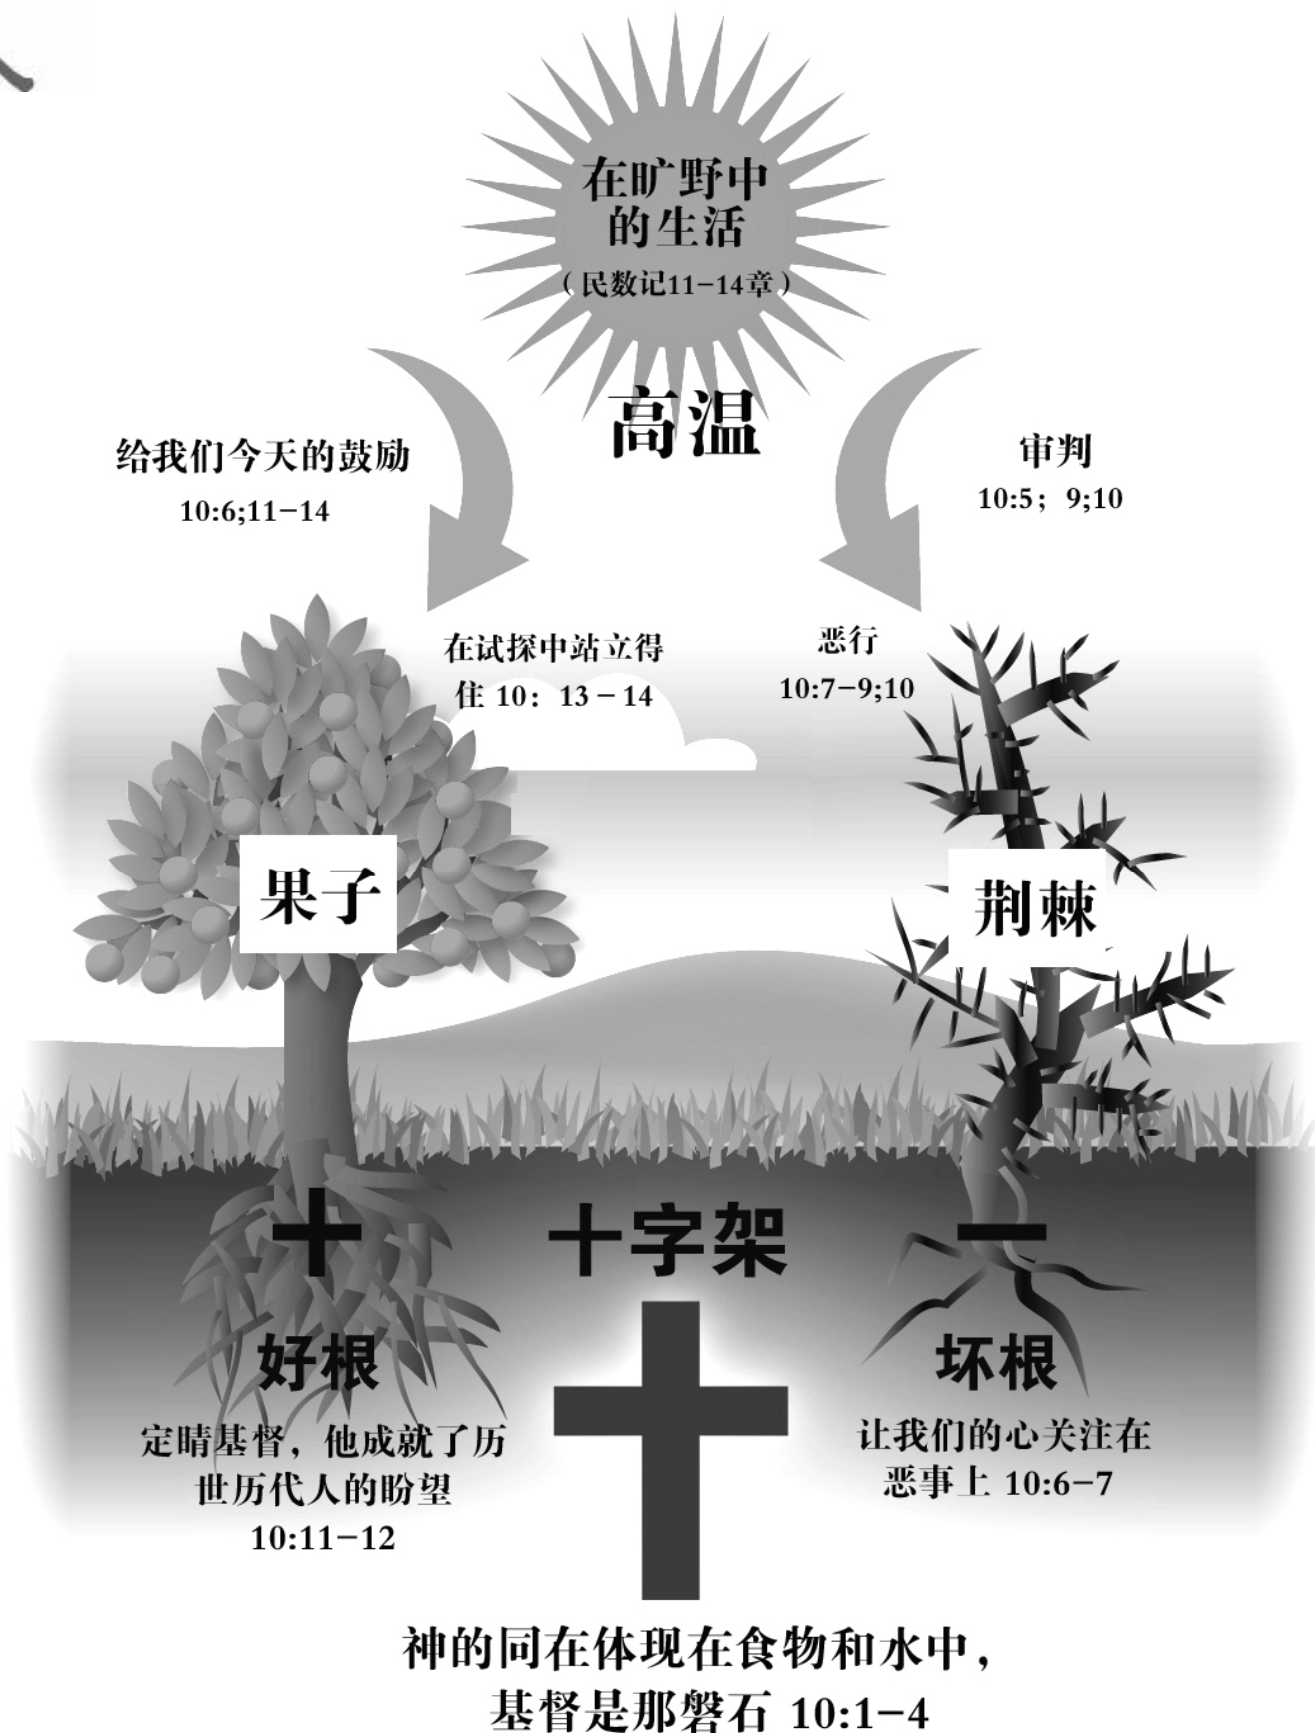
在旷野中的生活

（民数记11–14章）

高温

给我们今天的鼓励

10:6;11–14

审判

10:5；9;10

在试探中站立得住 10：13 – 14

恶行

10:7–9;10

果子

荆棘

十

十字架

一

好根

定睛基督，他成就了历世历代人的盼望

10:11–12

坏根

让我们的心关注在恶事上 10:6–7

神的同在体现在食物和水中，

基督是那磐石 10:1–4